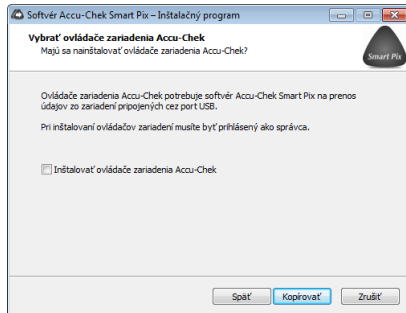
Softvér Accu-Chek Smart Pix – Inštalačný program

Vybrať ovládače zariadenia Accu-Chek
Majú sa nainštalovať ovládače zariadenia Accu-Chek?

Smart Pix

Ovládače zariadenia Accu-Chek potrebuje softvér Accu-Chek Smart Pix na prenos údajov zo zariadení pripojených cez port USB.

Pri inštalovaní ovládačov zariadení musíte byť prihlásený ako správca.

Inštalovať ovládače zariadenia Accu-Chek

Späť
Kopírovať
Zrušiť